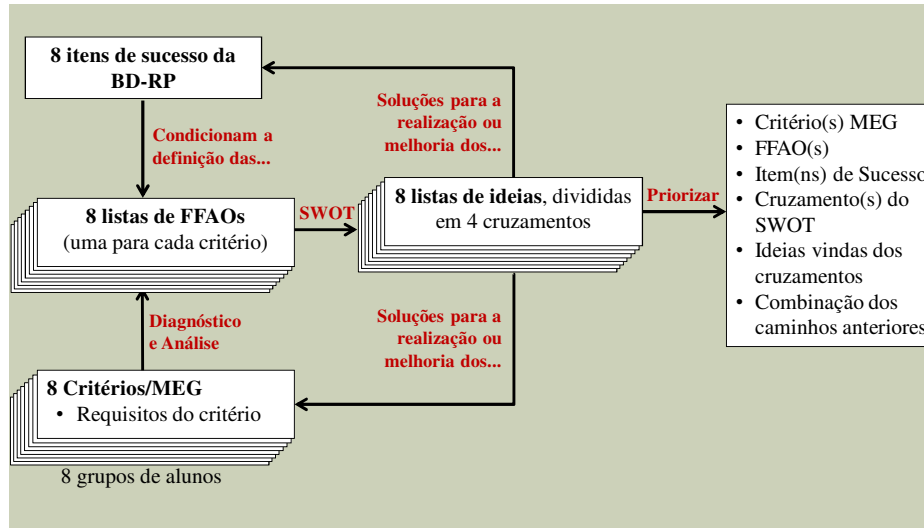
8 itens de sucesso da BD-RP

Condicionam a definição das...

8 listas de FFAOs (uma para cada critério)

SWOT

Soluções para a realização ou melhoria dos...

8 listas de ideias, divididas em 4 cruzamentos

Priorizar

- Critério(s) MEG
- FFAO(s)
- Item(ns) de Sucesso
- Cruzamento(s) do SWOT
- Ideias vindas dos cruzamentos
- Combinação dos caminhos anteriores

Diagnóstico e Análise

Soluções para a realização ou melhoria dos...

8 Critérios/MEG
- Requisitos do critério

8 grupos de alunos